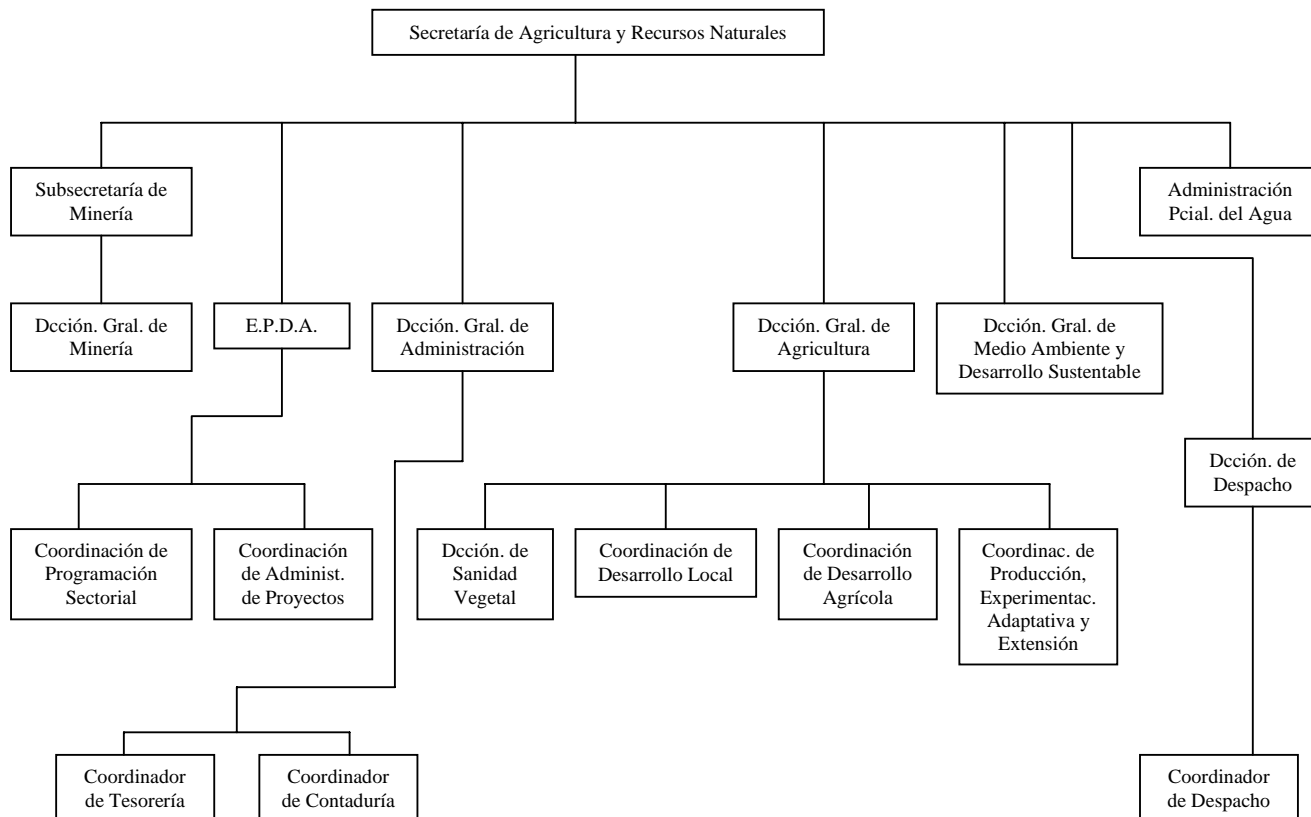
Secretaría de Agricultura y Recursos Naturales

Subsecretaría de Minería

Administración Pcial. del Agua

Dcción. Gral. de Minería

E.P.D.A.

Dcción. Gral. de Administración

Dcción. Gral. de Agricultura

Dcción. Gral. de Medio Ambiente y Desarrollo Sustentable

Dcción. de Despacho

Coordinación de Programación Sectorial

Coordinación de Administ. de Proyectos

Dcción. de Sanidad Vegetal

Coordinación de Desarrollo Local

Coordinación de Desarrollo Agrícola

Coordinac. de Producción, Experimentac. Adaptativa y Extensión

Coordinador de Tesorería

Coordinador de Contaduría

Coordinador de Despacho